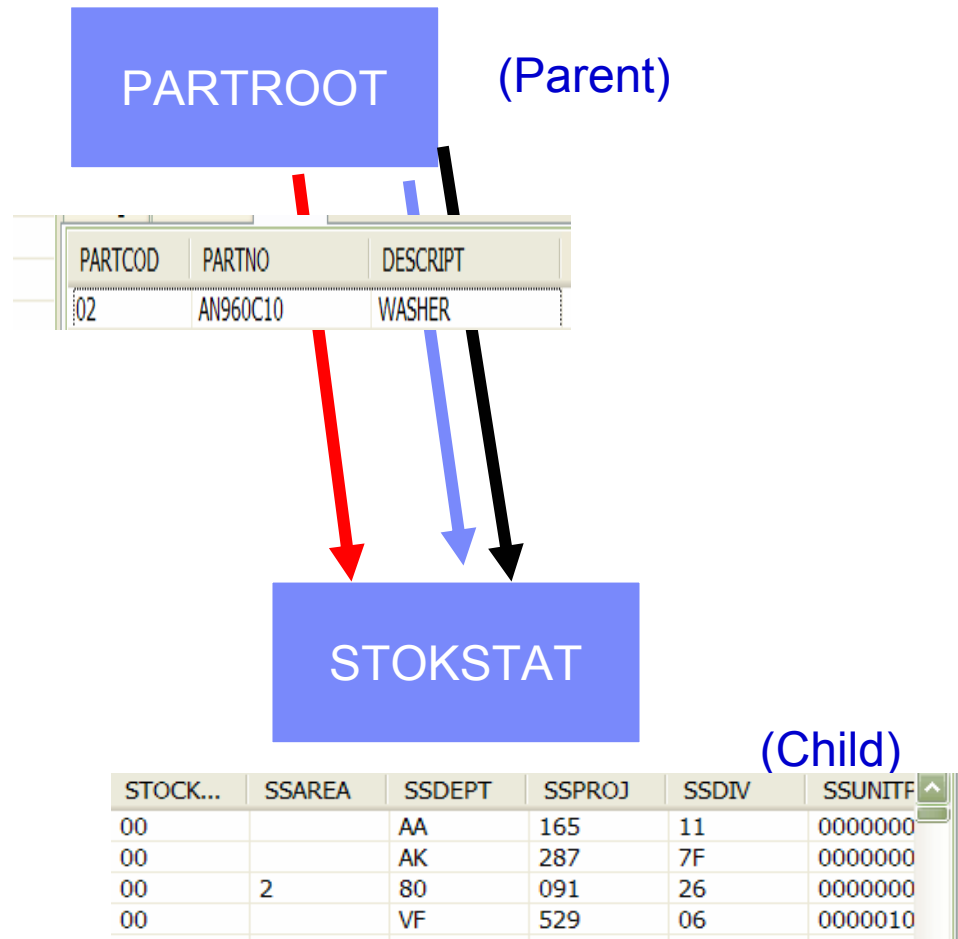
PARTROOT

(Parent)

| PARTCOD | PARTNO | DESCRIPT |
|---|---|---|
| 02 | AN960C10 | WASHER |

STOKSTAT

(Child)

| STOCK... | SSAREA | SSDEPT | SSPROJ | SSDIV | SSUNITF |
|---|---|---|---|---|---|
| 00 | | AA | 165 | 11 | 0000000 |
| 00 | | AK | 287 | 7F | 0000000 |
| 00 | 2 | 80 | 091 | 26 | 0000000 |
| 00 | | VF | 529 | 06 | 0000010 |